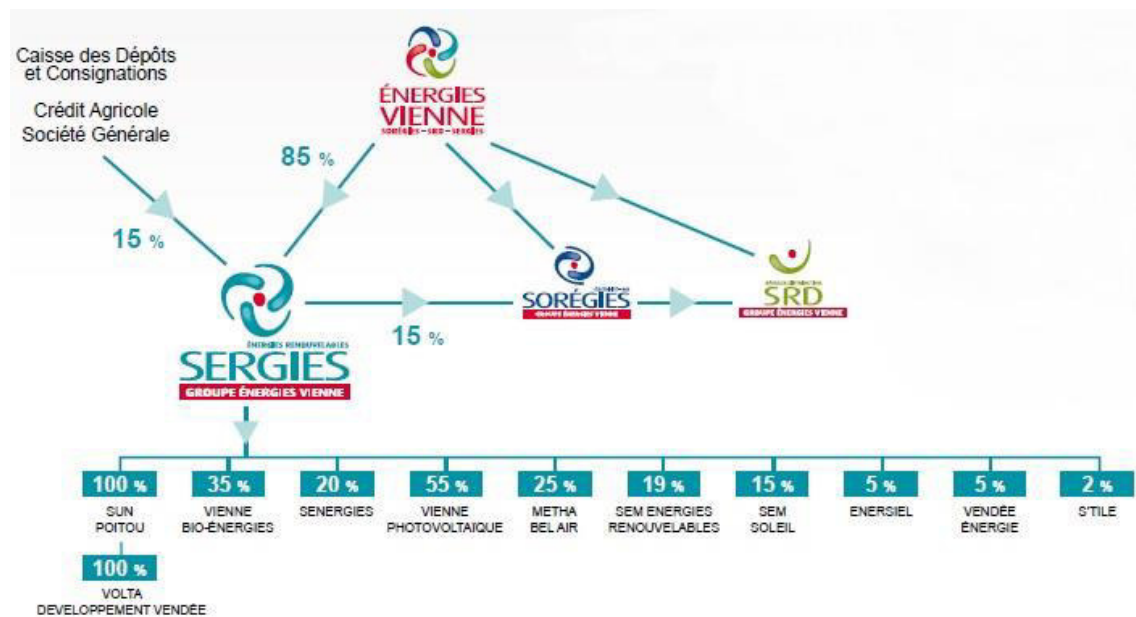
Caisse des Dépôts et Consignations

Crédit Agricole
Société Générale

ÉNERGIES VIENNE
SORÉGIES – SRD – SERGIES

85 %

15 %

ÉNERGIES RENOUVELABLES
SERGIES
GROUPE ÉNERGIES VIENNE

15 %

SORÉGIES
GROUPE ÉNERGIES VIENNE

SRD
GROUPE ÉNERGIES VIENNE

100 %
SUN POITOU

35 %
VIENNE BIO-ÉNERGIES

20 %
SENERGIES

55 %
VIENNE PHOTOVOLTAIQUE

25 %
METHA BEL AIR

19 %
SEM ENERGIES RENOUVELABLES

15 %
SEM SOLEIL

5 %
ENERSIEL

5 %
VENDÉE ÉNERGIE

2 %
S'TILE

100 %
VOLTA DEVELOPPEMENT VENDÉE